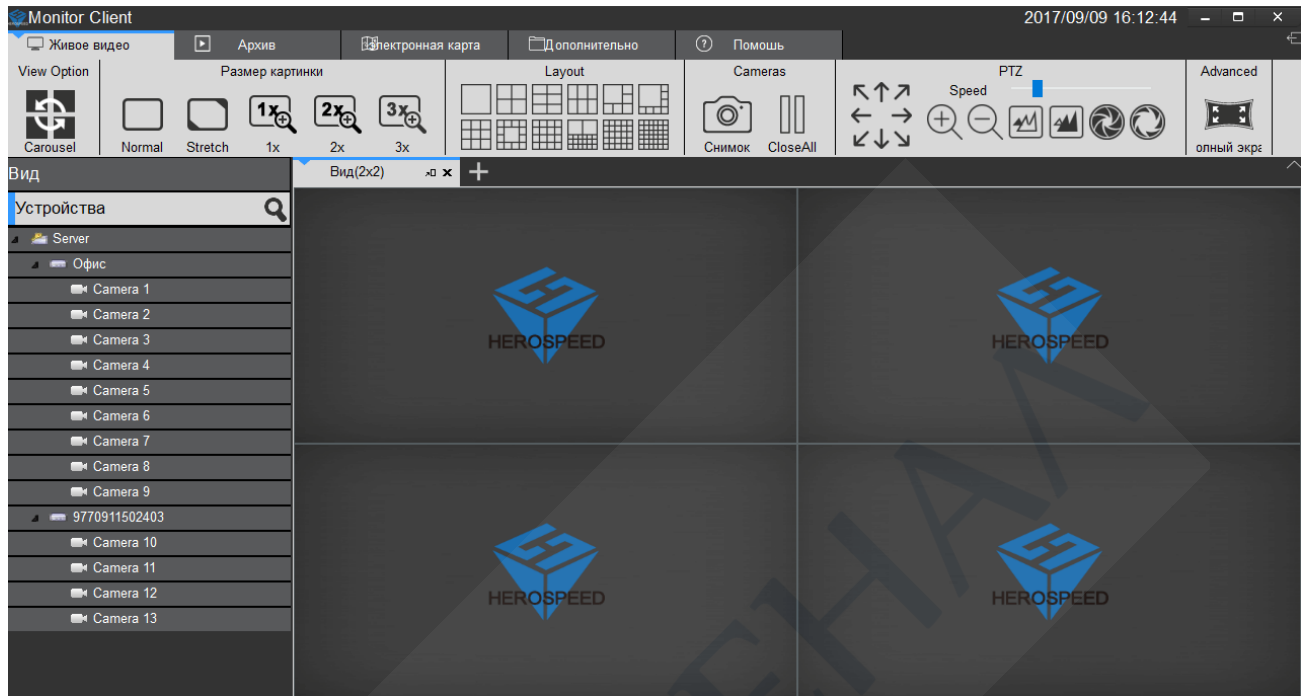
Monitor Client

2017/09/09 16:12:44

Живое видео

Архив

Электронная карта

Дополнительно

Помощь

View Option

Carousel

Размер картинки

Normal

Stretch

1x

1x

2x

2x

3x

3x

Layout

Cameras

Снимок

CloseAll

PTZ

Speed

Advanced

олный экра

Вид

Устройства

Server

Офис

Camera 1

Camera 2

Camera 3

Camera 4

Camera 5

Camera 6

Camera 7

Camera 8

Camera 9

9770911502403

Camera 10

Camera 11

Camera 12

Camera 13

Вид(2x2)

HEROSPEED

HEROSPEED

HEROSPEED

HEROSPEED